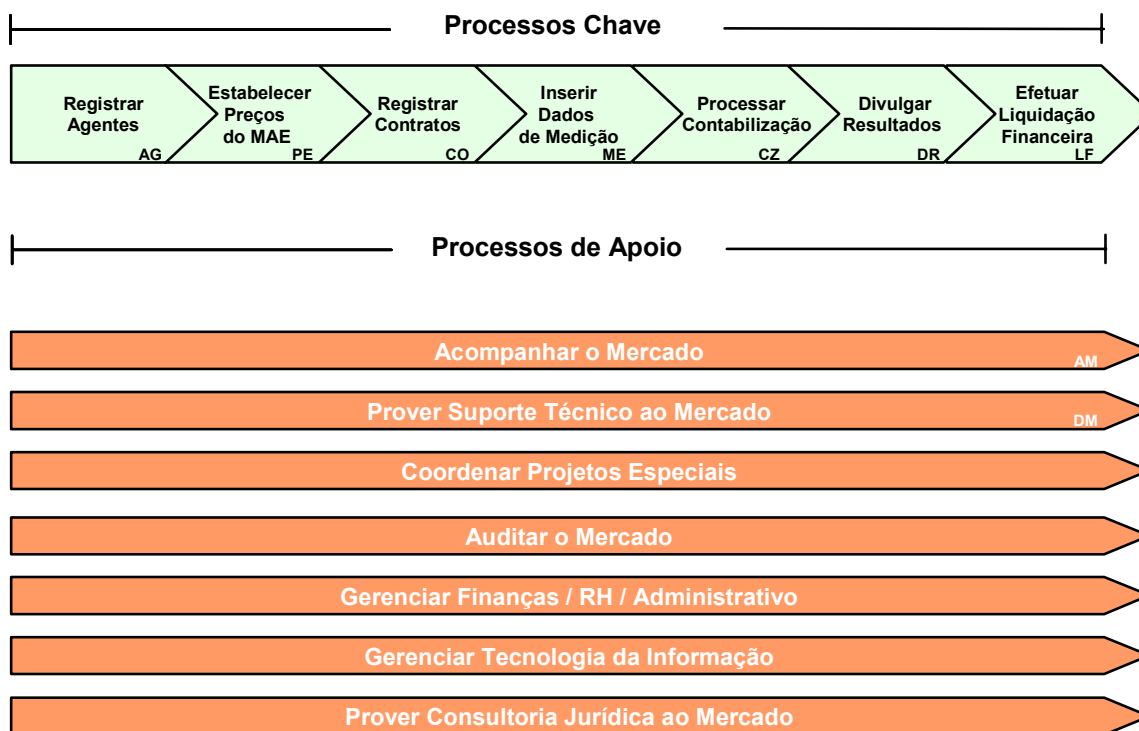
Processos Chave

Registrar Agentes AG

Estabelecer Preços do MAE PE

Registrar Contratos CO

Inserir Dados de Medição ME

Processar Contabilização CZ

Divulgar Resultados DR

Efetuar Liquidação Financeira LF

Processos de Apoio

Acompanhar o Mercado AM

Prover Suporte Técnico ao Mercado DM

Coordenar Projetos Especiais

Auditar o Mercado

Gerenciar Finanças / RH / Administrativo

Gerenciar Tecnologia da Informação

Prover Consultoria Jurídica ao Mercado